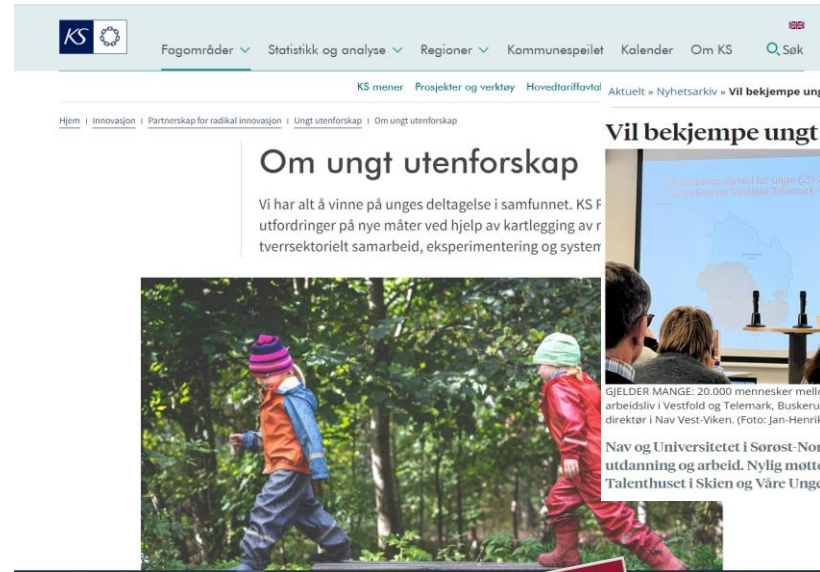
KS

Fagområder Statistikk og analyse Regioner Kommunespeilet Kalender Om KS Søk

KS mener Prosjekter og verktøy Hovedtariffavtal

Hjem | Innovasjon | Partnerskap for radikal innovasjon | Ungt utenforskap | Om ungt utenforskap

Om ungt utenforskap

Vi har alt å vinne på unges deltagelse i samfunnet. KS F utfordringer på nye måter ved hjelp av kartlegging av r tverrsektorielt samarbeid, eksperimentering og system

Aktuelt » Nyhetsarkiv » Vil bekjempe ung

Vil bekjempe ungt

Utenforskap samlet for unge (20- Vestfold og Vestfold-Telemark

GJELDER MANGE: 20.000 mennesker mello arbeidsliv i Vestfold og Telemark, Buskeru direktør i Nav Vest-Viken. (Foto: Jan-Henrik

Nav og Universitetet i Sørøst-Nor utdanning og arbeid. Nylig møtte Talenthuset i Skien og Våre Unge